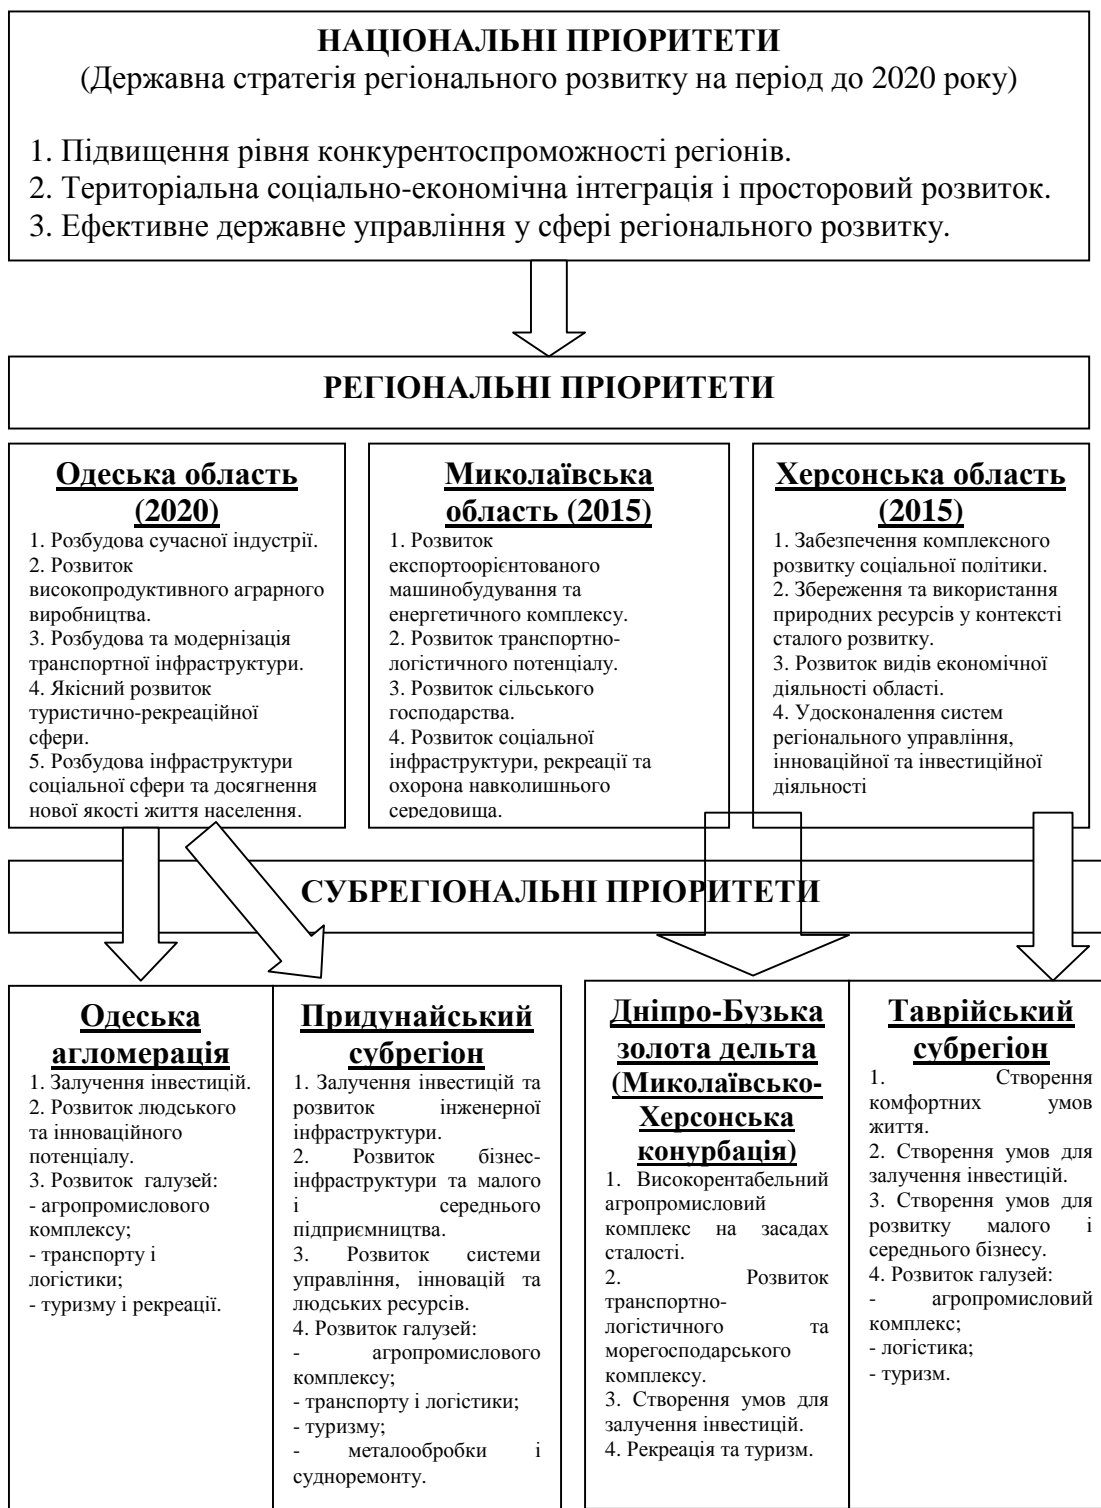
НАЦІОНАЛЬНІ ПРІОРИТЕТИ
(Державна стратегія регіонального розвитку на період до 2020 року)

1. Підвищення рівня конкурентоспроможності регіонів.
2. Територіальна соціально-економічна інтеграція і просторовий розвиток.
3. Ефективне державне управління у сфері регіонального розвитку.

РЕГІОНАЛЬНІ ПРІОРИТЕТИ

Одеська область (2020)
1. Розбудова сучасної індустрії.
2. Розвиток високопродуктивного аграрного виробництва.
3. Розбудова та модернізація транспортної інфраструктури.
4. Якісний розвиток туристично-рекреаційної сфери.
5. Розбудова інфраструктури соціальної сфери та досягнення нової якості життя населення.

Миколаївська область (2015)
1. Розвиток експортоорієнтованого машинобудування та енергетичного комплексу.
2. Розвиток транспортно-логістичного потенціалу.
3. Розвиток сільського господарства.
4. Розвиток соціальної інфраструктури, рекреації та охорона навколишнього середовища.

Херсонська область (2015)
1. Забезпечення комплексного розвитку соціальної політики.
2. Збереження та використання природних ресурсів у контексті сталого розвитку.
3. Розвиток видів економічної діяльності області.
4. Удосконалення систем регіонального управління, інноваційної та інвестиційної діяльності

СУБРЕГІОНАЛЬНІ ПРІОРИТЕТИ

Одеська агломерація
1. Залучення інвестицій.
2. Розвиток людського та інноваційного потенціалу.
3. Розвиток галузей:
- агропромислового комплексу;
- транспорту і логістики;
- туризму і рекреації.

Придунайський субрегіон
1. Залучення інвестицій та розвиток інженерної інфраструктури.
2. Розвиток бізнес-інфраструктури та малого і середнього підприємництва.
3. Розвиток системи управління, інновацій та людських ресурсів.
4. Розвиток галузей:
- агропромислового комплексу;
- транспорту і логістики;
- туризму;
- металообробки і судноремонту.

Дніпро-Бузька золота дельта (Миколаївсько-Херсонська конурбація)
1. Високорентабельний агропромисловий комплекс на засадах сталості.
2. Розвиток транспортно-логістичного та морегосподарського комплексу.
3. Створення умов для залучення інвестицій.
4. Рекреація та туризм.

Таврійський субрегіон
1. Створення комфортних умов життя.
2. Створення умов для залучення інвестицій.
3. Створення умов для розвитку малого і середнього бізнесу.
4. Розвиток галузей:
- агропромисловий комплекс;
- логістика;
- туризм.